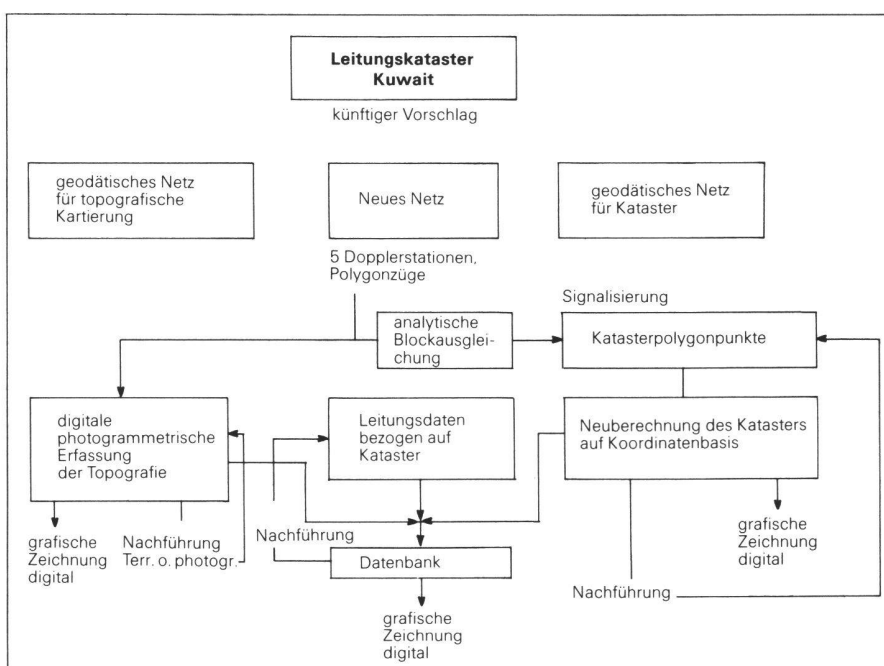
**Leitungskataster Kuwait**

künftiger Vorschlag

geodätisches Netz für topografische Kartierung

Neues Netz

geodätisches Netz für Kataster

5 Dopplerstationen, Polygonzüge

Signalisierung

analytische Blockausgleichung

Katasterpolygonpunkte

digitale photogrammetrische Erfassung der Topografie

Leitungsdaten bezogen auf Kataster

Neuberechnung des Katasters auf Koordinatenbasis

grafische Zeichnung digital

Nachführung Terr. o. photogr.

Nachführung

Datenbank

grafische Zeichnung digital

Nachführung

grafische Zeichnung digital